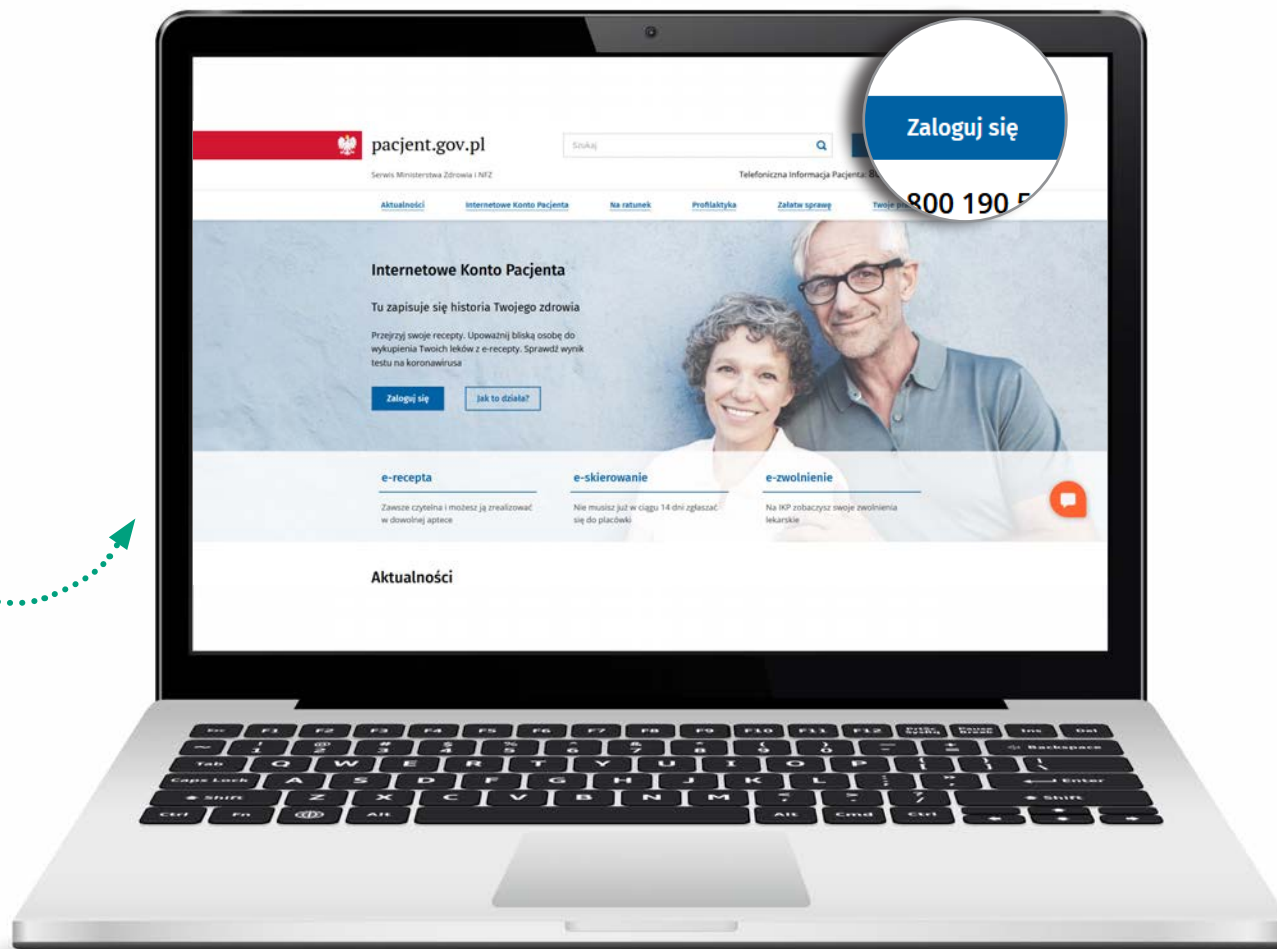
pacjent.gov.pl

Serwis Ministerstwa Zdrowia i NFZ

Szukaj

Zaloguj się

Telefoniczna Informacja Pacjenta: 800 190 5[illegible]

Aktualności Internetowe Konto Pacjenta Na ratunek Profilaktyka Załatw sprawę Twoje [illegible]

Internetowe Konto Pacjenta

Tu zapisuje się historia Twojego zdrowia

Przejrzyj swoje recepty. Upoważnij bliską osobę do wykupienia Twoich leków z e-recepty. Sprawdź wynik testu na koronawirusa

Zaloguj się

Jak to działa?

e-recepta

Zawsze czytelna i możesz ją zrealizować w dowolnej aptece

e-skierowanie

Nie musisz już w ciągu 14 dni zgłaszać się do placówki

e-zwolnienie

Na IKP zobaczysz swoje zwolnienia lekarskie

Aktualności

Esc F1 F2 F3 F4 F5 F6 F7 F8 F9 F10 F11 F12 PrtSc SysRq Pause Break Ins Del
~ ` ! 1 @ 2 # 3 $ 4 % 5 ^ 6 & 7 * 8 ( 9 ) 0 _ - + = Backspace
Tab Q W E R T Y U I O P { [ } ] | \
Caps Lock A S D F G H J K L : ; " ' Enter
Shift Z X C V B N M < , > . ? / Shift
Ctrl Fn Alt Alt Cmd Ctrl